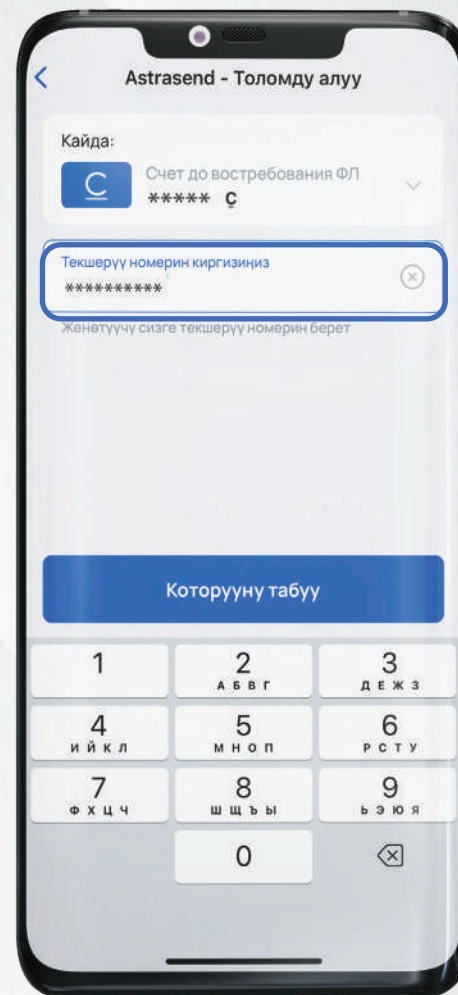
Astrasend - Толомду алуу

Кайда:

С

Счет до востребования ФЛ

***** С

Текшерүү номерин киргизиңиз

**********

Жөнөтүүчү сизге текшерүү номерин берет

Которуунну табуу

1

2
А Б В Г

3
Д Е Ж З

4
И Й К Л

5
М Н О П

6
Р С Т У

7
Ф Х Ц Ч

8
Ш Щ Ъ Ы

9
Ь Э Ю Я

0